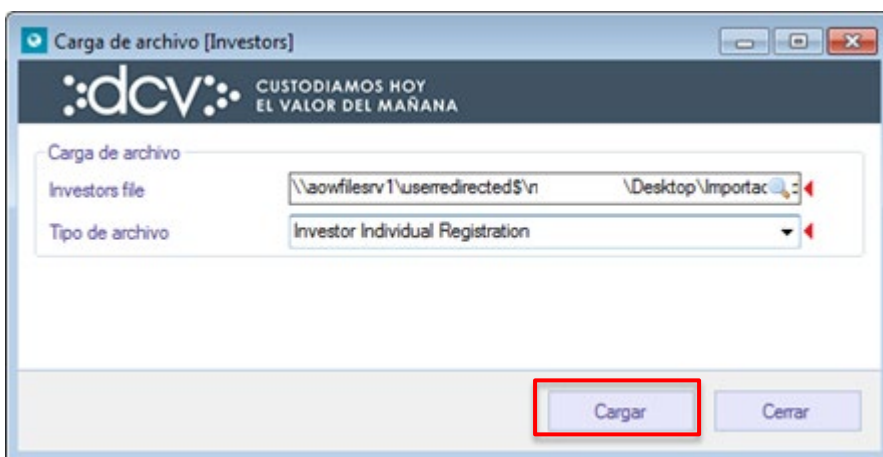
Carga de archivo [Investors]

dcv CUSTODIAMOS HOY EL VALOR DEL MAÑANA

Carga de archivo

Investors file \\aowfilesrv1\userredirected$\n \Desktop\Importac

Tipo de archivo Investor Individual Registration

Cargar

Cerrar